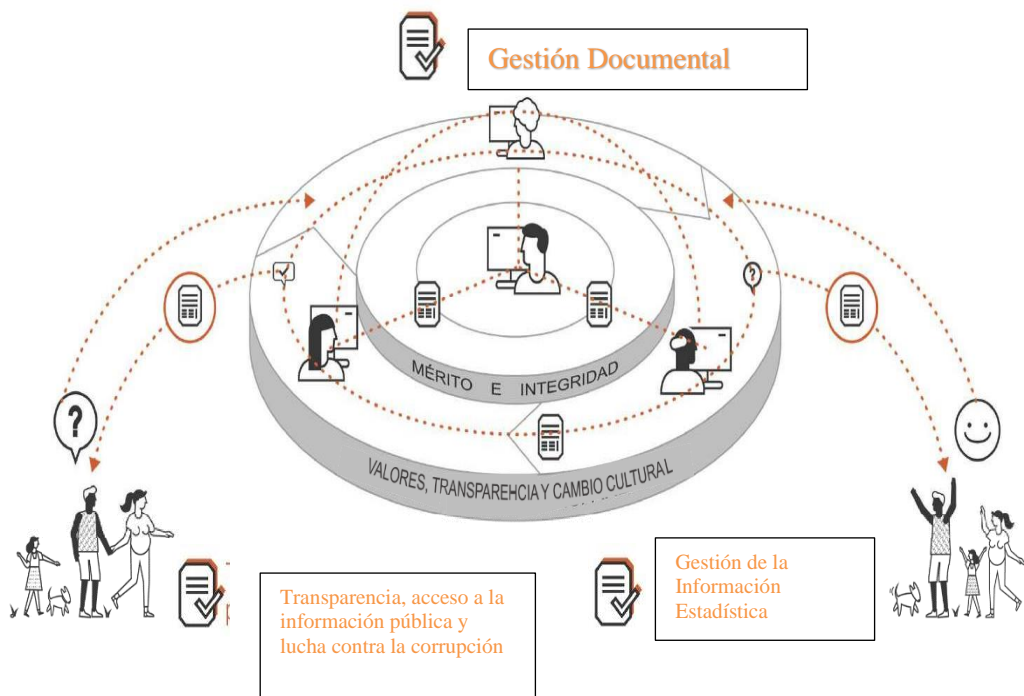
Gestión Documental

MÉRITO E INTEGRIDAD

VALORES, TRANSPAREHCIA Y CAMBIO CULTURAL

?

Transparencia, acceso a la información pública y lucha contra la corrupción

Gestión de la Información Estadística